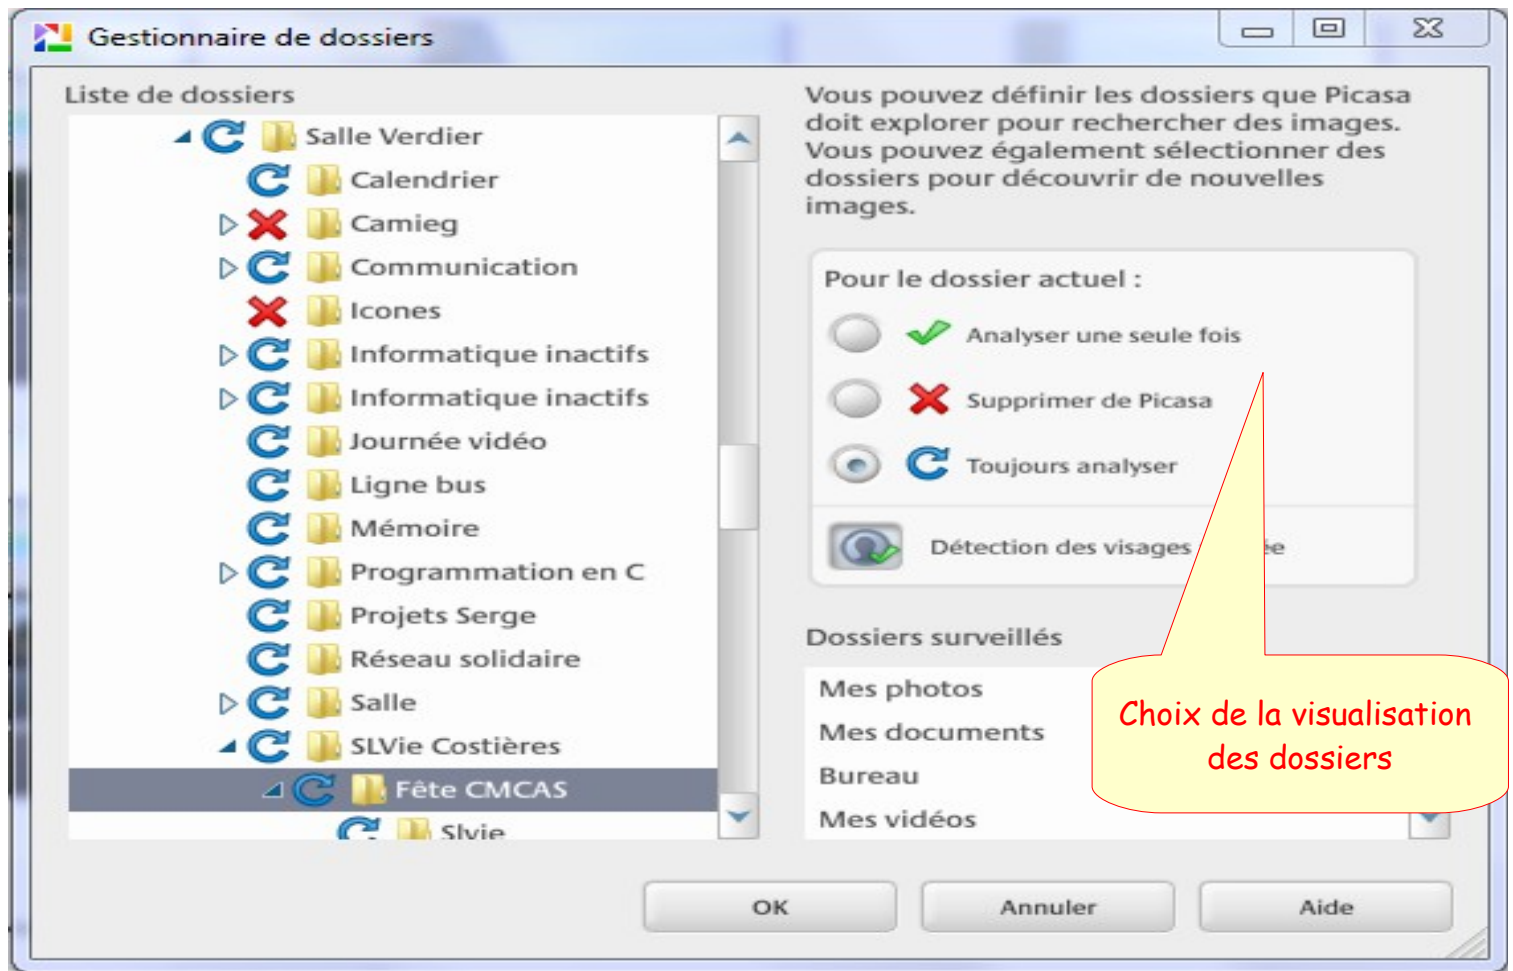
Gestionnaire de dossiers

Liste de dossiers

Salle Verdier
Calendrier
Camieg
Communication
Icones
Informatique inactifs
Informatique inactifs
Journée vidéo
Ligne bus
Mémoire
Programmation en C
Projets Serge
Réseau solidaire
Salle
SLVie Costières
Fête CMCAS
Slvie

Vous pouvez définir les dossiers que Picasa doit explorer pour rechercher des images. Vous pouvez également sélectionner des dossiers pour découvrir de nouvelles images.

Pour le dossier actuel :
Analyser une seule fois
Supprimer de Picasa
Toujours analyser
Détection des visages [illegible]e

Dossiers surveillés
Mes photos
Mes documents
Bureau
Mes vidéos

Choix de la visualisation des dossiers

OK
Annuler
Aide